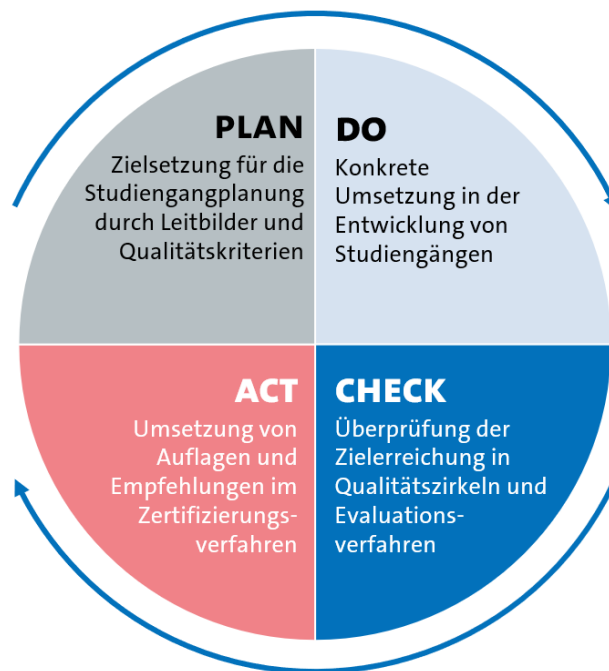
PLAN
Zielsetzung für die Studiengangplanung durch Leitbilder und Qualitätskriterien

DO
Konkrete Umsetzung in der Entwicklung von Studiengängen

ACT
Umsetzung von Auflagen und Empfehlungen im Zertifizierungsverfahren

CHECK
Überprüfung der Zielerreichung in Qualitätszirkeln und Evaluationsverfahren